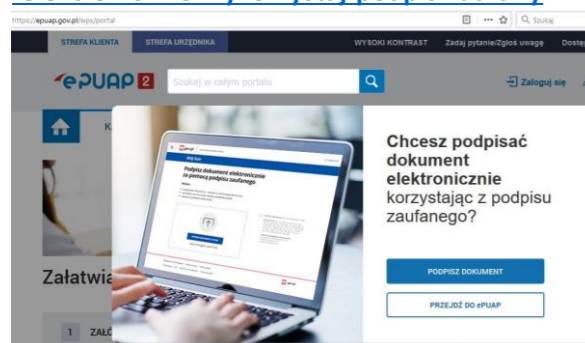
https://epuap.gov.pl/wps/portal

Szukaj

STREFA KLIENTA STREFA URZĘDNIKA WYSOKI KONTRAST Zadaj pytanie/Zgłoś uwagę Dostę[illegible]

ePUAP 2 Szukaj w całym portalu

Zaloguj się

Załatwia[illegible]

1 ZAŁ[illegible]

Podpisz dokument elektronicznie za pomocą podpisu zaufanego

Chcesz podpisać dokument elektronicznie korzystając z podpisu zaufanego?

PODPISZ DOKUMENT

PRZEJDŹ DO ePUAP